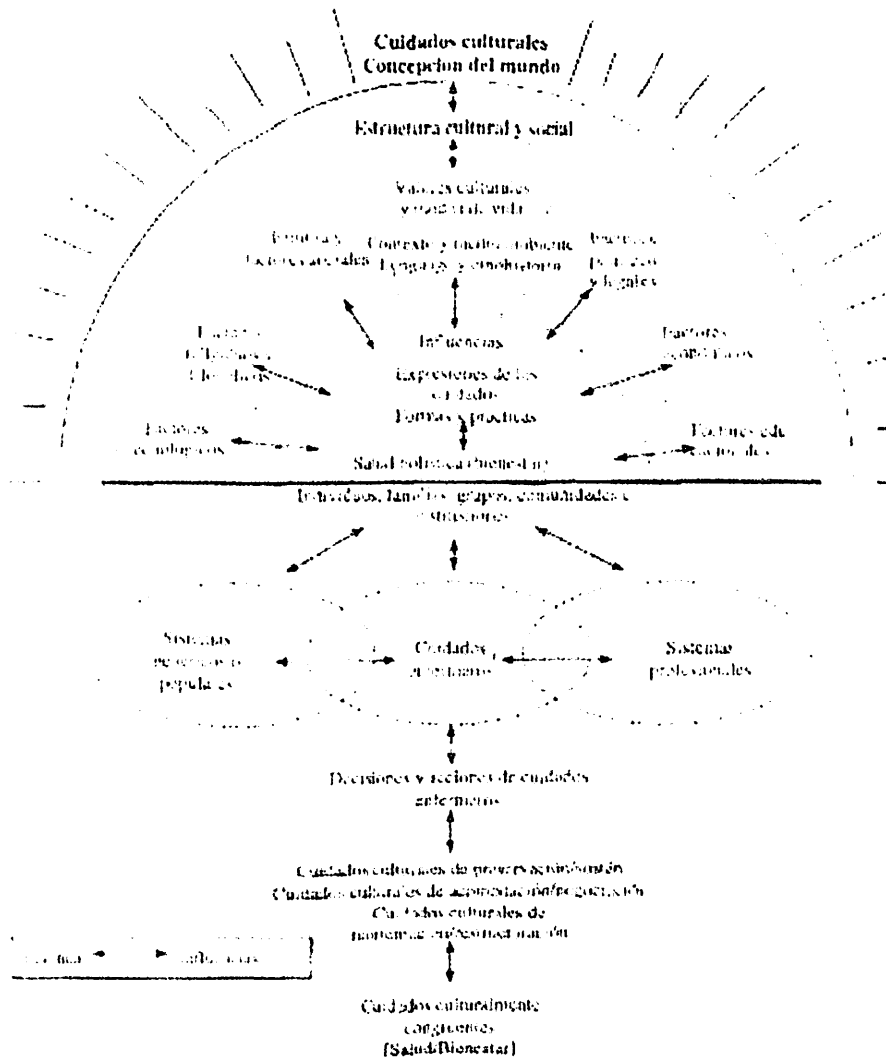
Cuidados culturales
Concepcion del mundo

Estructura cultural y social

Valores culturales
y modos de vida

Factores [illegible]
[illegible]

Contexto y medio ambiente
Lenguaje y etnohistoria

Factores
políticos
y legales

Factores
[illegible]

Influencias

Factores
económicos

Expresiones de los
cuidados
Formas y prácticas

Factores
ecológicos

Salud holística/bienestar

Factores edu
cacionales

Individuos, familias, grupos, comunidades e
instituciones

Sistemas
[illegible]
populares

Cuidados
enfermeros

Sistemas
profesionales

Decisiones y acciones de cuidados
enfermeros

Cuidados culturales de preservación/mantención
Cuidados culturales de acomodación/negociación
Cuidados culturales de
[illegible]

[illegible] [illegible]

Cuidados culturalmente
congruentes
(Salud/Bienestar)